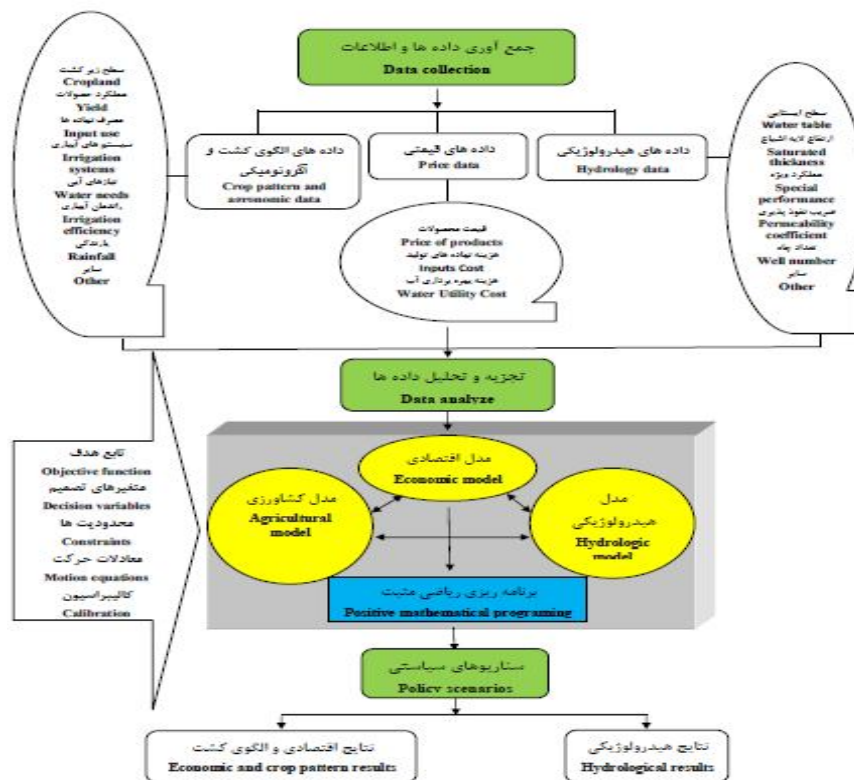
جمع آوری داده ها و اطلاعات
Data collection

سطح زیر کشت
Cropland
عملکرد محصولات
Yield
مصرف نهاده ها
Input use
سیستم های آبیاری
Irrigation systems
نیازهای آبی
Water needs
راندمان آبیاری
Irrigation efficiency
بارندگی
Rainfall
سایر
Other

داده های الگوی کشت و آگرونومیکی
Crop pattern and agronomic data

داده های قیمتی
Price data

داده های هیدرولوژیکی
Hydrology data

سطح ایستابی
Water table
ارتفاع لایه اشباع
Saturated thickness
عملکرد ویژه
Special performance
ضریب نفوذ پذیری
Permeability coefficient
تعداد چاه
Well number
سایر
Other

قیمت محصولات
Price of products
هزینه نهاده های تولید
Inputs Cost
هزینه بهره برداری آب
Water Utility Cost

تجزیه و تحلیل داده ها
Data analyze

تابع هدف
Objective function
متغیرهای تصمیم
Decision variables
محدودیت ها
Constraints
معادلات حرکت
Motion equations
کالیبراسیون
Calibration

مدل اقتصادی
Economic model

مدل کشاورزی
Agricultural model

مدل هیدرولوژیکی
Hydrologic model

برنامه ریزی ریاضی مثبت
Positive mathematical programing

سناریوهای سیاستی
Policy scenarios

نتایج اقتصادی و الگوی کشت
Economic and crop pattern results

نتایج هیدرولوژیکی
Hydrological results